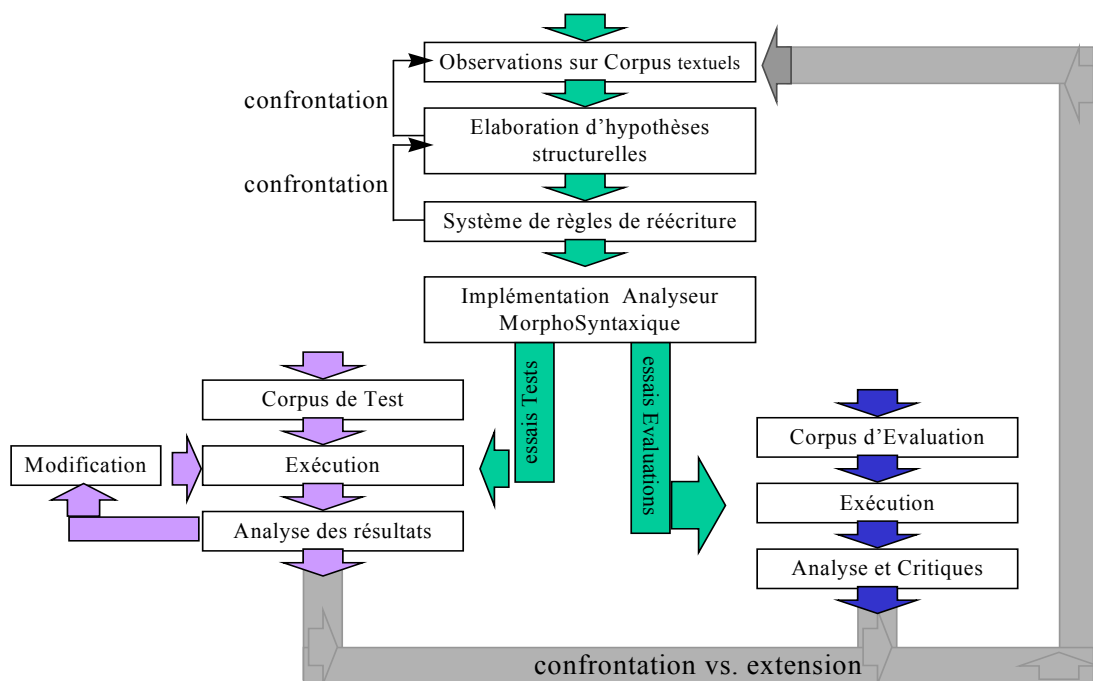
Observations sur Corpus textuels

confrontation

Elaboration d'hypothèses structurelles

confrontation

Système de règles de réécriture

Implémentation Analyseur MorphoSyntaxique

essais Tests

essais Evaluations

Corpus de Test

Modification

Exécution

Analyse des résultats

Corpus d'Evaluation

Exécution

Analyse et Critiques

confrontation vs. extension